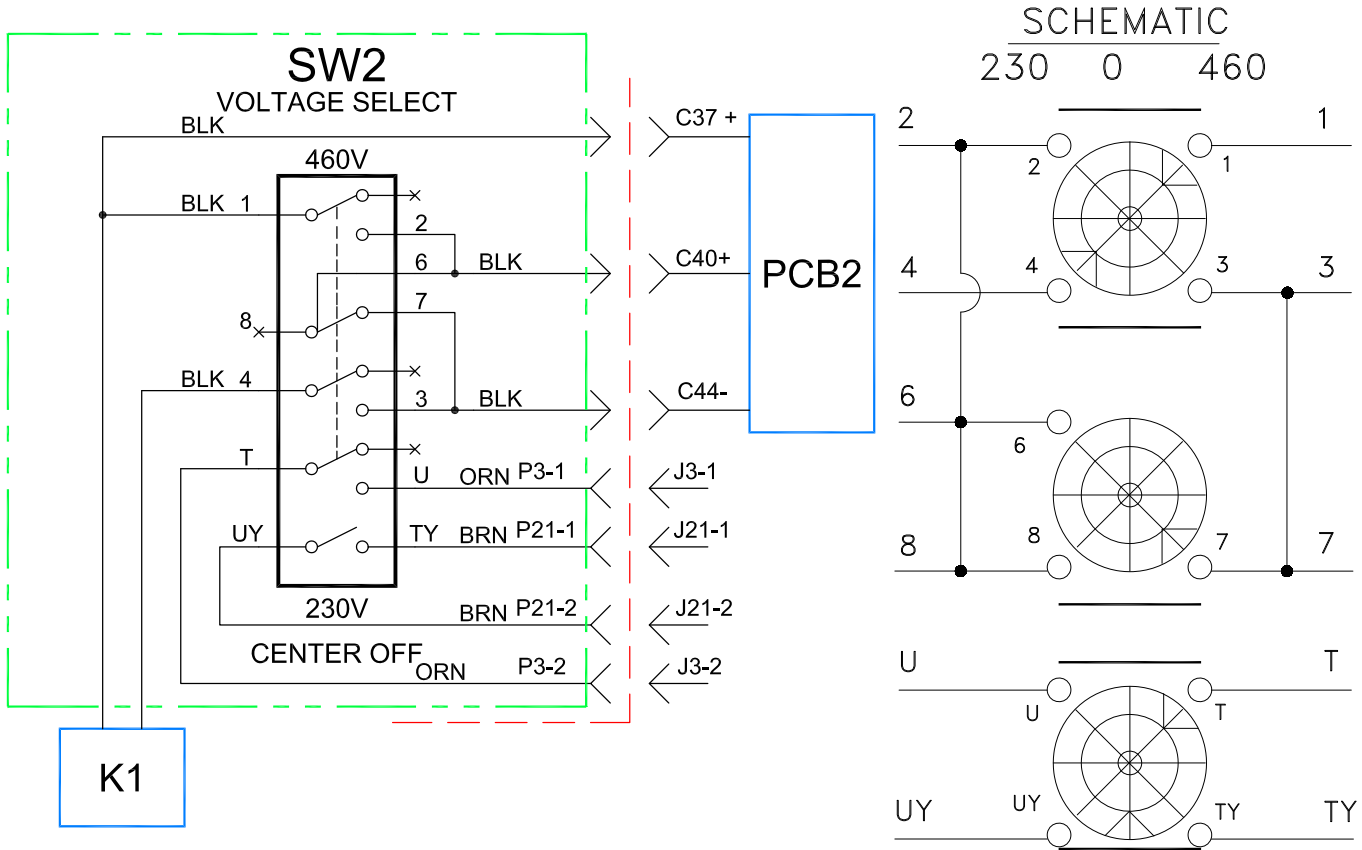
SW2
VOLTAGE SELECT

BLK
C37 +
460V
BLK 1
2
6
BLK
C40+
PCB2
8
7
BLK 4
3
BLK
C44-
T
U
ORN P3-1
J3-1
UY
TY
BRN P21-1
J21-1
230V
BRN P21-2
J21-2
CENTER OFF
ORN
P3-2
J3-2
K1

SCHEMATIC
230 0 460
2
1
2
1
4
4
3
3
6
6
8
8
7
7
U
T
U
T
UY
UY
TY
TY